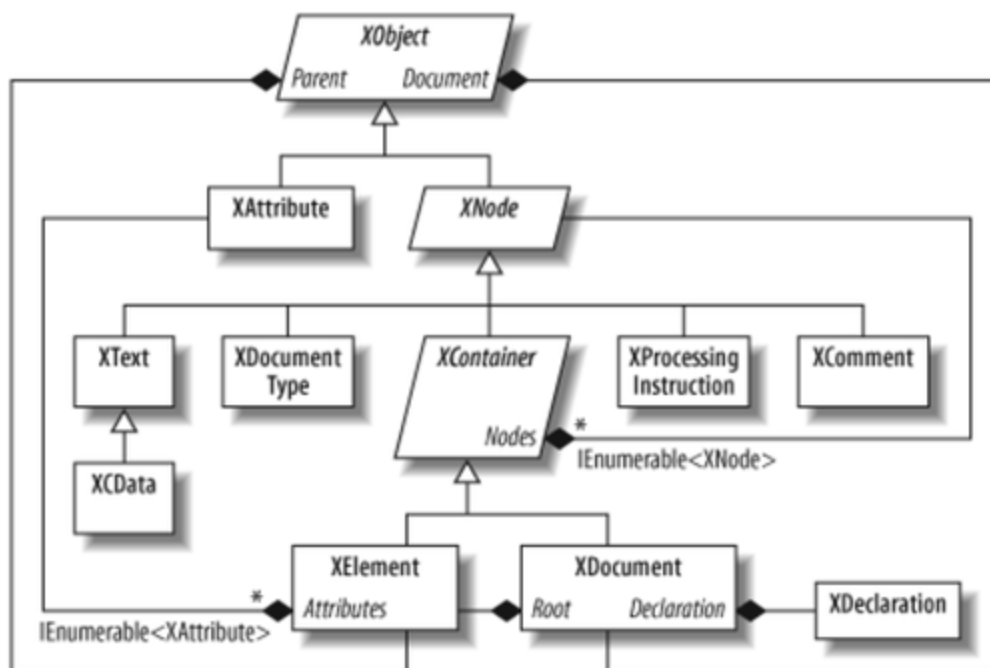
XObject
Parent
Document

XAttribute
XNode

XText
XDocument Type
XContainer
XProcessing Instruction
XComment

Nodes
*
IEnumerable<XNode>

XCData

XElement
Attributes
*
IEnumerable<XAttribute>

XDocument
Root
Declaration

XDeclaration